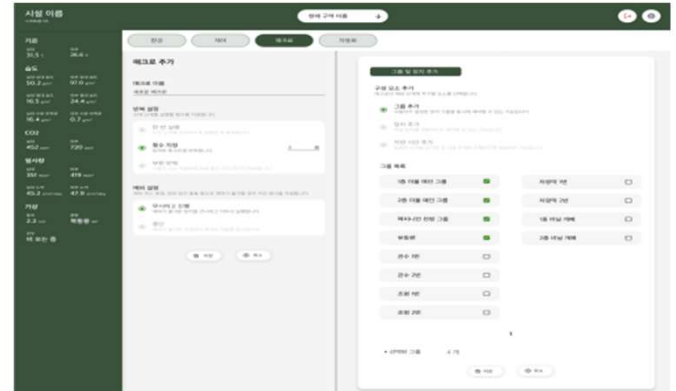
시설 이름

기온
31.1 °C
26.6 °C

습도
50.2 g/m³
97.0 g/m³
16.5 g/m³
24.4 g/m³
16.4 g/m³
0.7 g/m³

CO2
452 ppm
720 ppm

일사량
357 W/m²
419 W/m²
40.2 J/cm²/day
47.9 J/cm²/day

기상
2.3 m/s
북동풍

비 오는 중

전체 구역 이름

환경
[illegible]
매크로
자동화

매크로 추가

매크로 이름
새로운 매크로

반복 설정
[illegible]
한 번 실행
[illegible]
횟수 지정
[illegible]
1
회
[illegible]

예외 설정
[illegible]
무시하고 진행
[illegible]
중단
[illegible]

저장
취소

그룹 및 장치 추가

구동 요소 추가
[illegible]
그룹 추가
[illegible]
장치 추가
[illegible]
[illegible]
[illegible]

그룹 목록
1동 더블 레인 그룹
2동 더블 레인 그룹
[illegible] 창문 그룹
유동팬
관수 1번
관수 2번
조명 1번
조명 2번
차광막 1번
차광막 2번
1동 보일 계폐
2동 보일 계폐

선택된 그룹 4 개

저장
취소